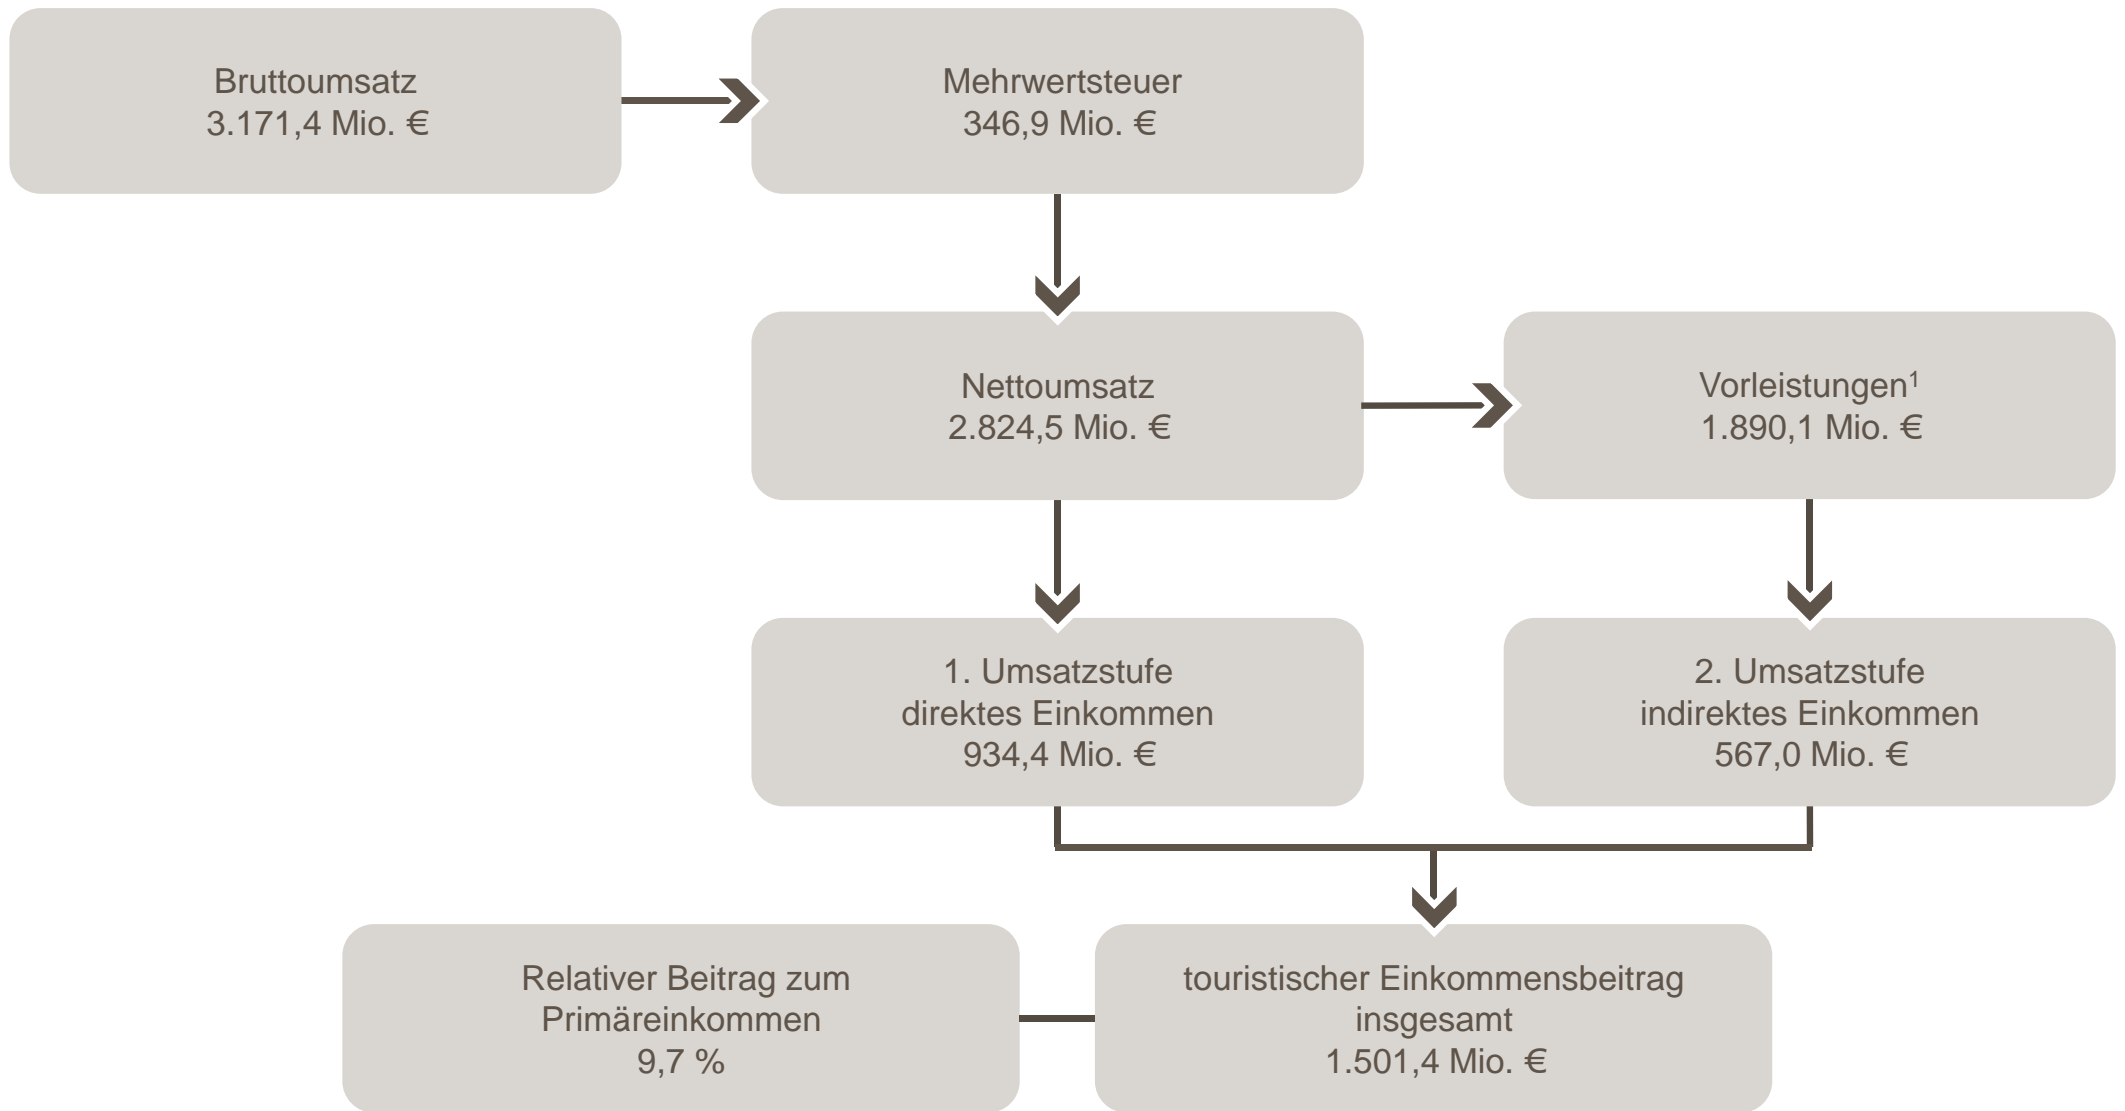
Bruttoumsatz
3.171,4 Mio. €

Mehrwertsteuer
346,9 Mio. €

Nettoumsatz
2.824,5 Mio. €

Vorleistungen$^1$
1.890,1 Mio. €

1. Umsatzstufe
direktes Einkommen
934,4 Mio. €

2. Umsatzstufe
indirektes Einkommen
567,0 Mio. €

Relativer Beitrag zum Primäreinkommen
9,7 %

touristischer Einkommensbeitrag insgesamt
1.501,4 Mio. €